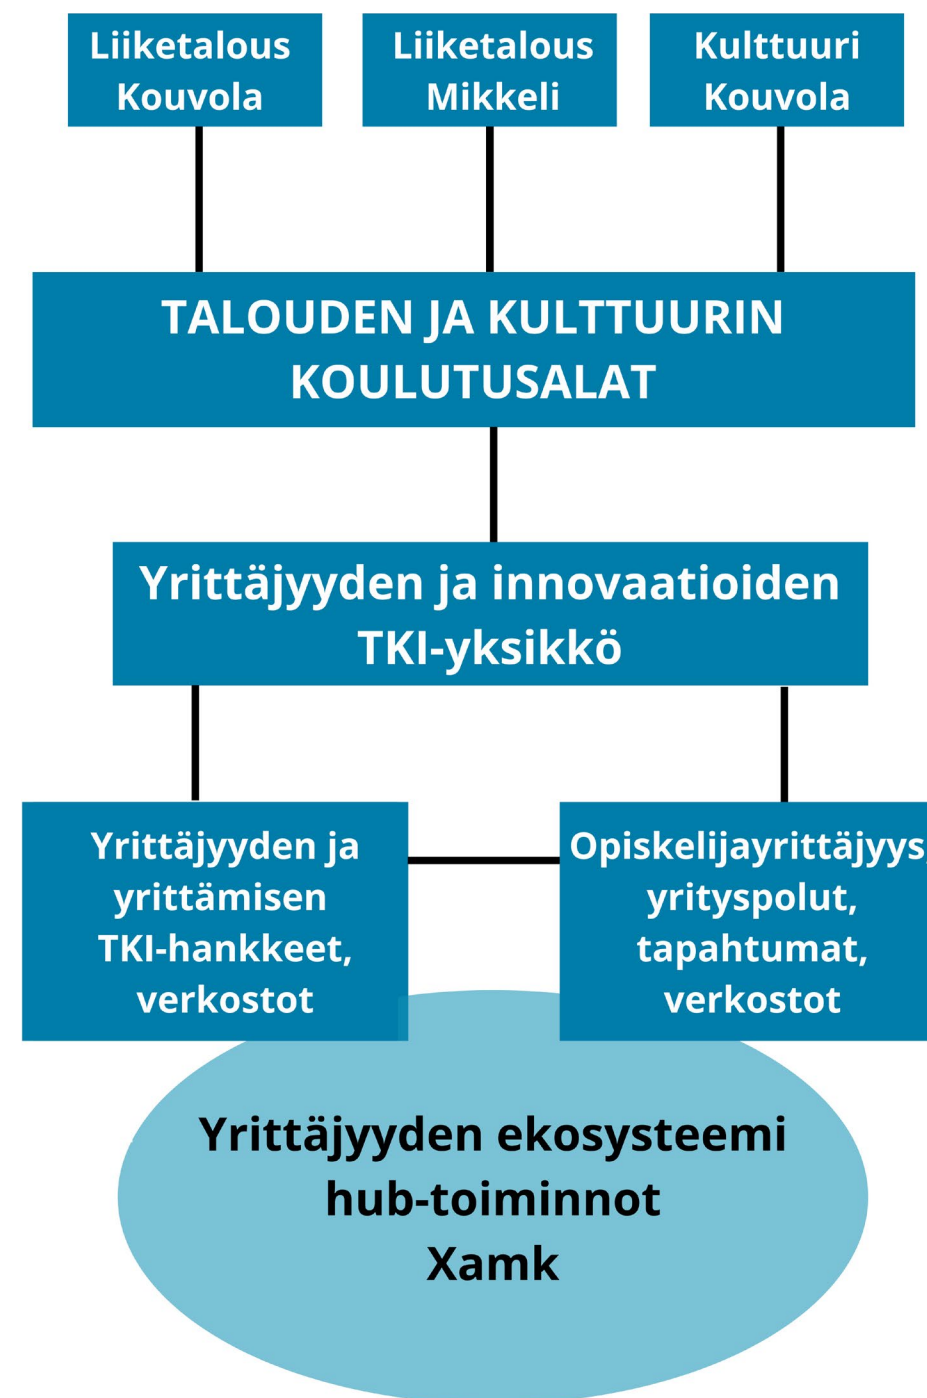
Liiketalous Kouvola

Liiketalous Mikkeli

Kulttuuri Kouvola

TALOUDEN JA KULTTUURIN KOULUTUSALAT

Yrittäjyyden ja innovaatioiden TKI-yksikkö

Yrittäjyyden ja yrittämisen TKI-hankkeet, verkostot

Opiskelijayrittäjyys, yrityspolut, tapahtumat, verkostot

Yrittäjyyden ekosysteemi hub-toiminnot Xamk